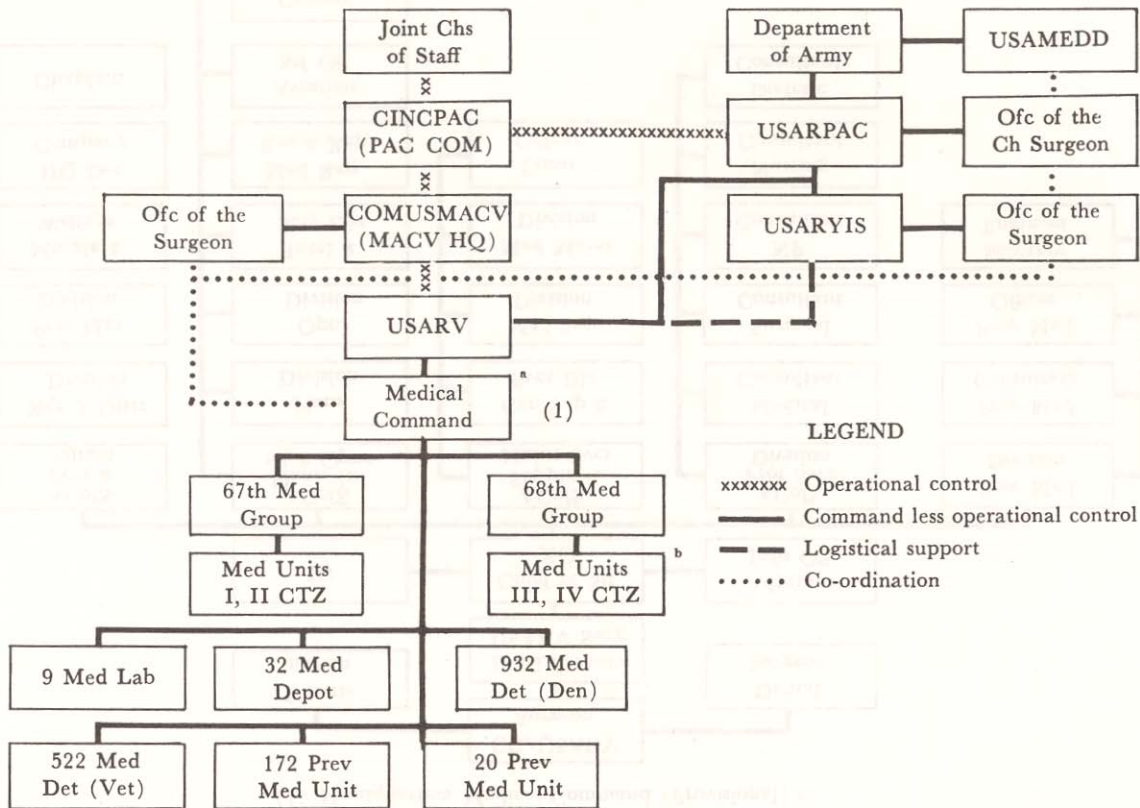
Joint Chs of Staff

Department of Army

USAMEDD

CINCPAC (PAC COM)

USARPAC

Ofc of the Ch Surgeon

Ofc of the Surgeon

COMUSMACV (MACV HQ)

USARYIS

Ofc of the Surgeon

USARV

Medical Command

(1)

LEGEND

xxxxxxx Operational control

Command less operational control

Logistical support

Co-ordination

67th Med Group

68th Med Group

Med Units I, II CTZ

Med Units III, IV CTZ

9 Med Lab

32 Med Depot

932 Med Det (Den)

522 Med Det (Vet)

172 Prev Med Unit

20 Prev Med Unit